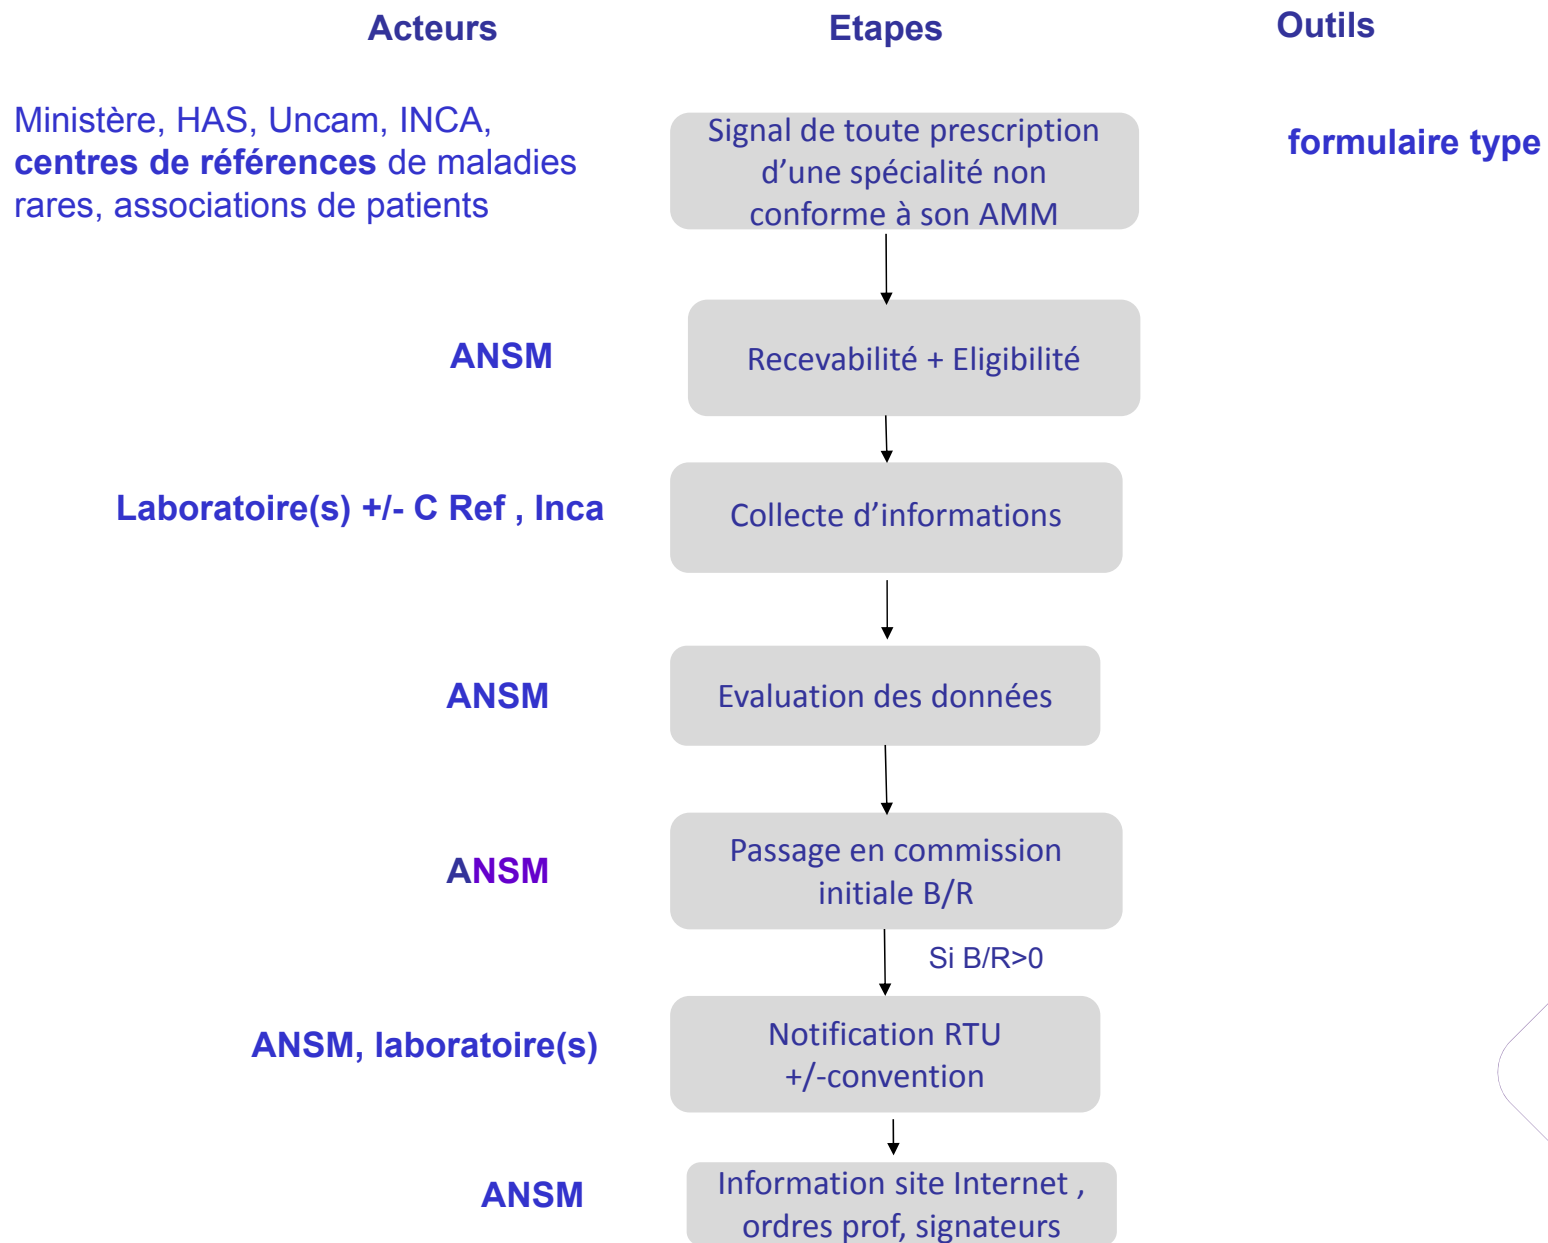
Acteurs

Etapes

Outils

Ministère, HAS, Uncam, INCA, **centres de références** de maladies rares, associations de patients

Signal de toute prescription d'une spécialité non conforme à son AMM

formulaire type

ANSM

Recevabilité + Eligibilité

Laboratoire(s) +/- C Ref , Inca

Collecte d'informations

ANSM

Evaluation des données

ANSM

Passage en commission initiale B/R

Si B/R>0

ANSM, laboratoire(s)

Notification RTU +/-convention

ANSM

Information site Internet , ordres prof, signateurs